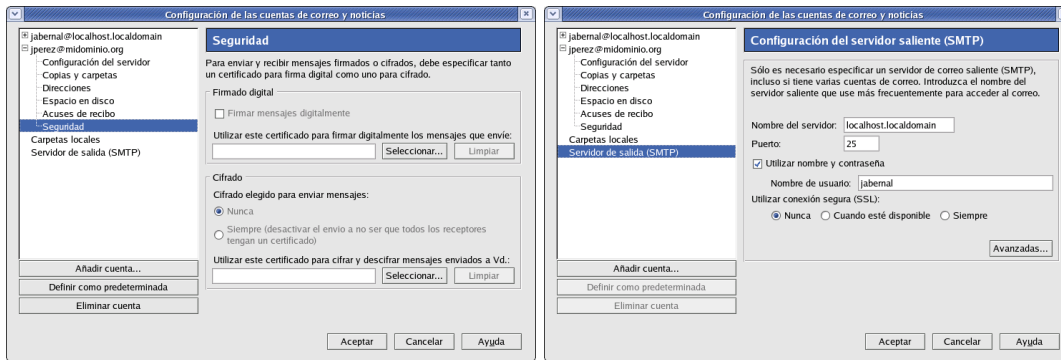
Configuración de las cuentas de correo y noticias

jabernal@localhost.localdomain
jperez@midominio.org
Configuración del servidor
Copias y carpetas
Direcciones
Espacio en disco
Acuses de recibo
Seguridad
Carpetas locales
Servidor de salida (SMTP)

Añadir cuenta...
Definir como predeterminada
Eliminar cuenta

Seguridad

Para enviar y recibir mensajes firmados o cifrados, debe especificar tanto un certificado para firma digital como uno para cifrado.

Firmado digital

Firmar mensajes digitalmente

Utilizar este certificado para firmar digitalmente los mensajes que envíe:

Seleccionar... Limpiar

Cifrado

Cifrado elegido para enviar mensajes:

Nunca

Siempre (desactivar el envío a no ser que todos los receptores tengan un certificado)

Utilizar este certificado para cifrar y descifrar mensajes enviados a Vd.:

Seleccionar... Limpiar

Aceptar Cancelar Ayuda

Configuración de las cuentas de correo y noticias

jabernal@localhost.localdomain
jperez@midominio.org
Configuración del servidor
Copias y carpetas
Direcciones
Espacio en disco
Acuses de recibo
Seguridad
Carpetas locales
Servidor de salida (SMTP)

Añadir cuenta...
Definir como predeterminada
Eliminar cuenta

Configuración del servidor saliente (SMTP)

Sólo es necesario especificar un servidor de correo saliente (SMTP), incluso si tiene varias cuentas de correo. Introduzca el nombre del servidor saliente que use más frecuentemente para acceder al correo.

Nombre del servidor: localhost.localdomain
Puerto: 25
Utilizar nombre y contraseña
Nombre de usuario: jabernal
Utilizar conexión segura (SSL):
Nunca Cuando esté disponible Siempre

Avanzadas...

Aceptar Cancelar Ayuda